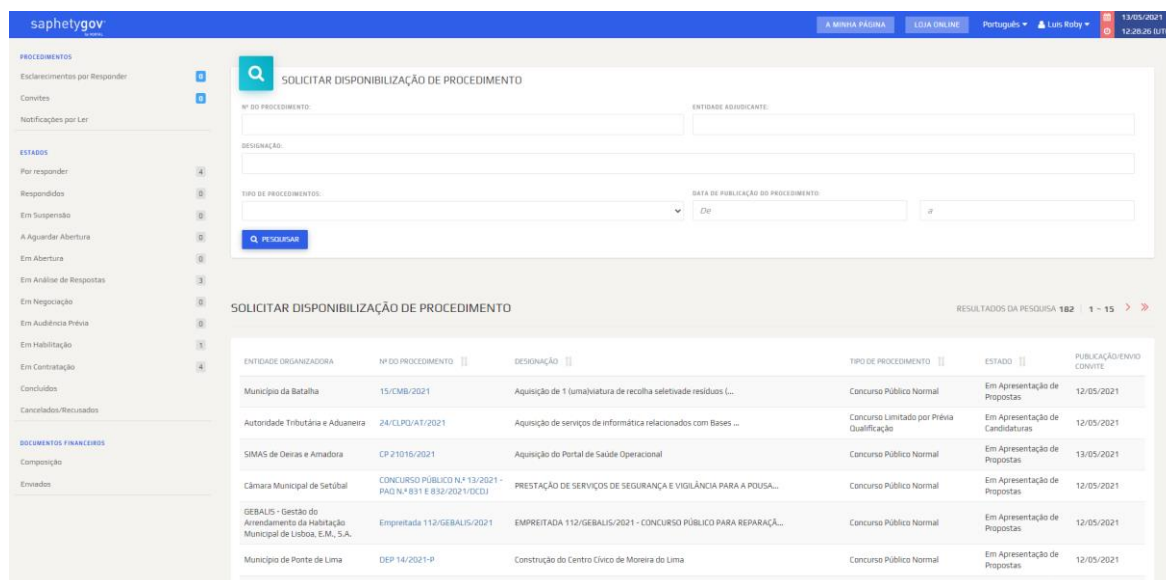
saphetygov
by PORTAL

A MINHA PÁGINA LOJA ONLINE Português Luis Roby 13/05/2021 12:28:26 (UT

PROCEDIMENTOS
Esclarecimentos por Responder 0
Convites 0
Notificações por Ler

ESTADOS
Por responder 4
Respondidos 0
Em Suspensão 0
A Aguardar Abertura 0
Em Abertura 0
Em Análise de Respostas 3
Em Negociação 0
Em Audiência Prévia 0
Em Habilitação 1
Em Contratação 4
Concluídos
Cancelados/Recusados

DOCUMENTOS FINANCEIROS
Composição
Enviados

SOLICITAR DISPONIBILIZAÇÃO DE PROCEDIMENTO

Nº DO PROCEDIMENTO:
ENTIDADE ADJUDICANTE:
DESIGNAÇÃO:
TIPO DE PROCEDIMENTOS:
DATA DE PUBLICAÇÃO DO PROCEDIMENTO:
De
a
PESQUISAR

SOLICITAR DISPONIBILIZAÇÃO DE PROCEDIMENTO

RESULTADOS DA PESQUISA 182 | 1 - 15

| ENTIDADE ORGANIZADORA | Nº DO PROCEDIMENTO | DESIGNAÇÃO | TIPO DE PROCEDIMENTO | ESTADO | PUBLICAÇÃO/ENVIO CONVITE |
|---|---|---|---|---|---|
| Município da Batalha | 15/CMB/2021 | Aquisição de 1 (uma)viatura de recolha seletivade resíduos (... | Concurso Público Normal | Em Apresentação de Propostas | 12/05/2021 |
| Autoridade Tributária e Aduaneira | 24/CLPQ/AT/2021 | Aquisição de serviços de informática relacionados com Bases ... | Concurso Limitado por Prévia Qualificação | Em Apresentação de Candidaturas | 12/05/2021 |
| SIMAS de Oeiras e Amadora | CP 21016/2021 | Aquisição do Portal de Saúde Operacional | Concurso Público Normal | Em Apresentação de Propostas | 13/05/2021 |
| Câmara Municipal de Setúbal | CONCURSO PÚBLICO N.º 13/2021 - PAQ N.º 831 E 832/2021/DCDJ | PRESTAÇÃO DE SERVIÇOS DE SEGURANÇA E VIGILÂNCIA PARA A POUSA... | Concurso Público Normal | Em Apresentação de Propostas | 12/05/2021 |
| GEBALIS - Gestão do Arrendamento da Habitação Municipal de Lisboa, E.M., S.A. | Empreitada 112/GEBALIS/2021 | EMPREITADA 112/GEBALIS/2021 - CONCURSO PÚBLICO PARA REPARAÇÃ... | Concurso Público Normal | Em Apresentação de Propostas | 12/05/2021 |
| Município de Ponte de Lima | DEP 14/2021-P | Construção do Centro Cívico de Moreira do Lima | Concurso Público Normal | Em Apresentação de Propostas | 12/05/2021 |